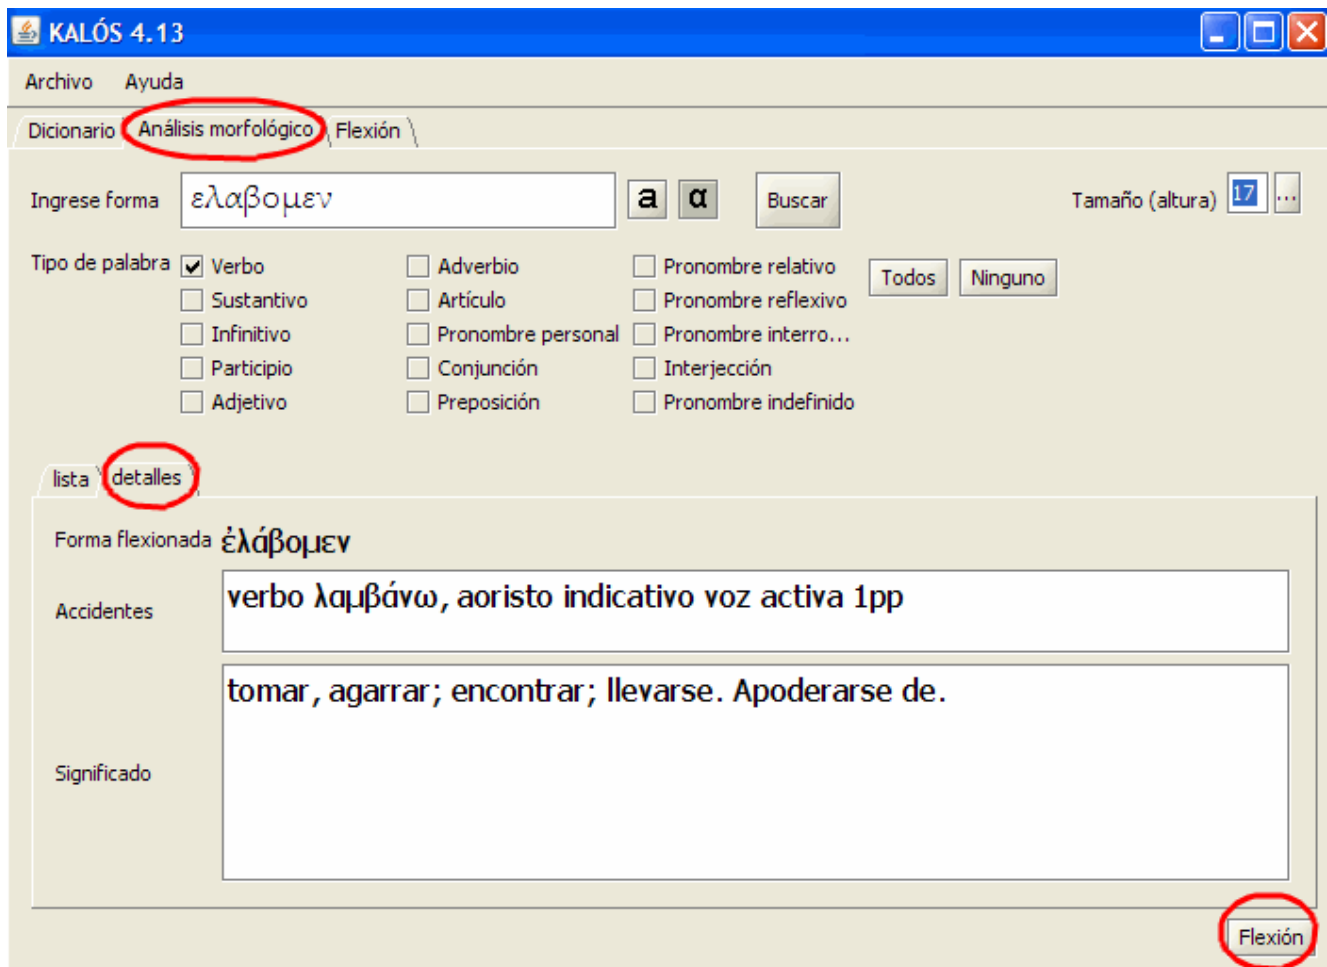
KALÓS 4.13

Archivo Ayuda

Dicionario Análisis morfológico Flexión

Ingrese forma ελαβομεν a α Buscar Tamaño (altura) 17 ...

Tipo de palabra
Verbo
Sustantivo
Infinitivo
Participio
Adjetivo
Adverbio
Artículo
Pronombre personal
Conjunción
Preposición
Pronombre relativo
Pronombre reflexivo
Pronombre interro...
Interjección
Pronombre indefinido
Todos Ninguno

lista detalles

Forma flexionada ἐλάβομεν

Accidentes verbo λαμβάνω, aoristo indicativo voz activa 1pp

Significado tomar, agarrar; encontrar; llevarse. Apoderarse de.

Flexión